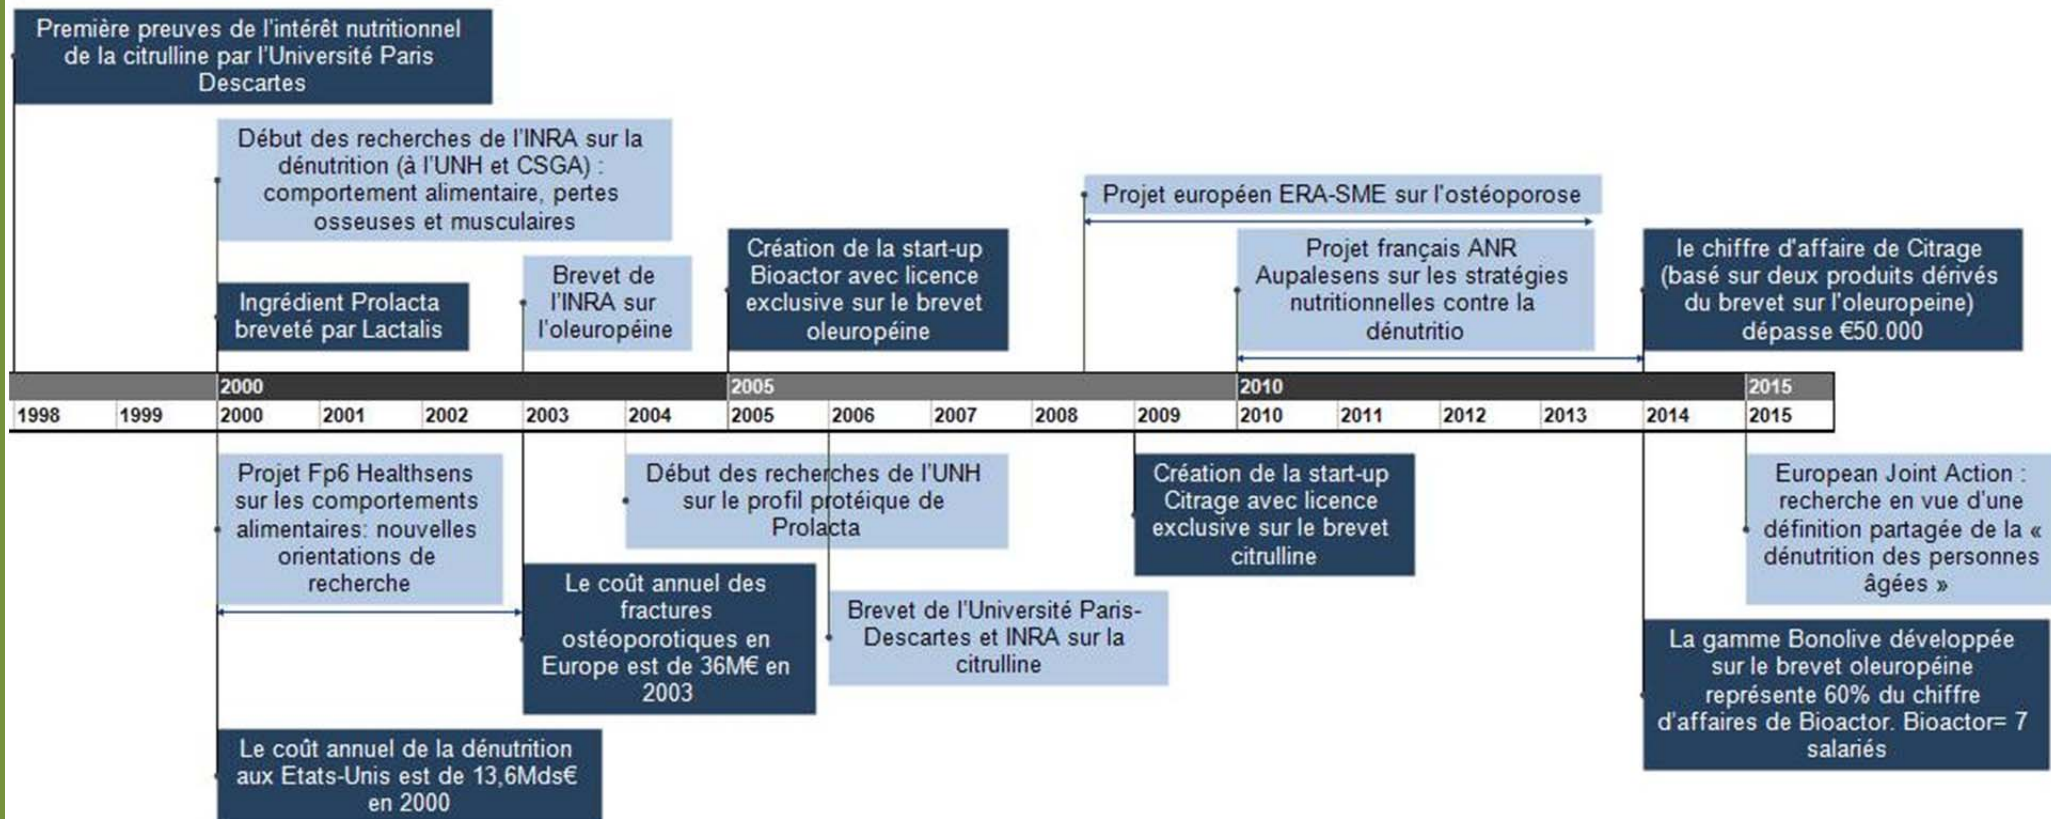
Première preuves de l'intérêt nutritionnel de la citrulline par l'Université Paris Descartes

Début des recherches de l'INRA sur la dénutrition (à l'UNH et CSGA) : comportement alimentaire, pertes osseuses et musculaires

Ingrédient Prolacta breveté par Lactalis

Brevet de l'INRA sur l'oleuropéine

Création de la start-up Bioactor avec licence exclusive sur le brevet oleuropéine

Projet européen ERA-SME sur l'ostéoporose

Projet français ANR Aupalesens sur les stratégies nutritionnelles contre la dénutritio

le chiffre d'affaire de Citrage (basé sur deux produits dérivés du brevet sur l'oleuropeine) dépasse €50.000

2000 2005 2010 2015

| 1998 | 1999 | 2000 | 2001 | 2002 | 2003 | 2004 | 2005 | 2006 | 2007 | 2008 | 2009 | 2010 | 2011 | 2012 | 2013 | 2014 | 2015 |
|---|---|---|---|---|---|---|---|---|---|---|---|---|---|---|---|---|---|

Projet Fp6 Healthsens sur les comportements alimentaires: nouvelles orientations de recherche

Début des recherches de l'UNH sur le profil protéique de Prolacta

Création de la start-up Citrage avec licence exclusive sur le brevet citrulline

European Joint Action : recherche en vue d'une définition partagée de la « dénutrition des personnes âgées »

Le coût annuel des fractures ostéoporotiques en Europe est de 36M€ en 2003

Brevet de l'Université Paris-Descartes et INRA sur la citrulline

La gamme Bonolive développée sur le brevet oleuropéine représente 60% du chiffre d'affaires de Bioactor. Bioactor= 7 salariés

Le coût annuel de la dénutrition aux Etats-Unis est de 13,6Mds€ en 2000